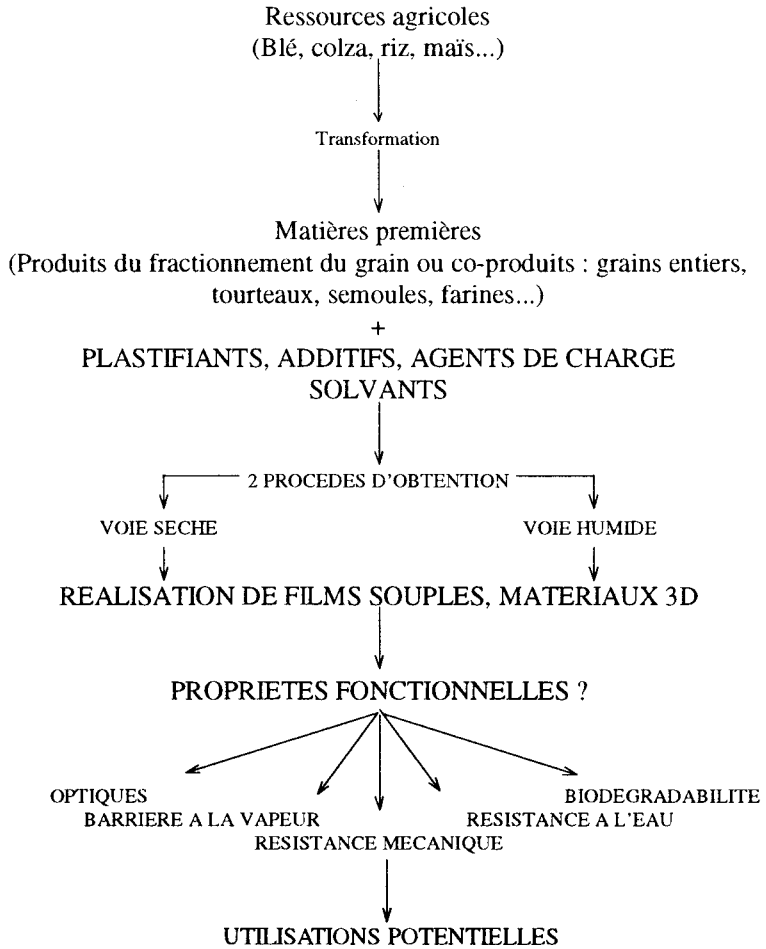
Ressources agricoles
(Blé, colza, riz, maïs...)

Transformation

Matières premières
(Produits du fractionnement du grain ou co-produits : grains entiers, tourteaux, semoules, farines...)
+
PLASTIFIANTS, ADDITIFS, AGENTS DE CHARGE
SOLVANTS

2 PROCEDES D'OBTENTION

VOIE SECHE

VOIE HUMIDE

REALISATION DE FILMS SOUPLES, MATERIAUX 3D

PROPRIETES FONCTIONNELLES ?

OPTIQUES
BARRIERE A LA VAPEUR
RESISTANCE MECANIQUE
RESISTANCE A L'EAU
BIODEGRADABILITE

UTILISATIONS POTENTIELLES